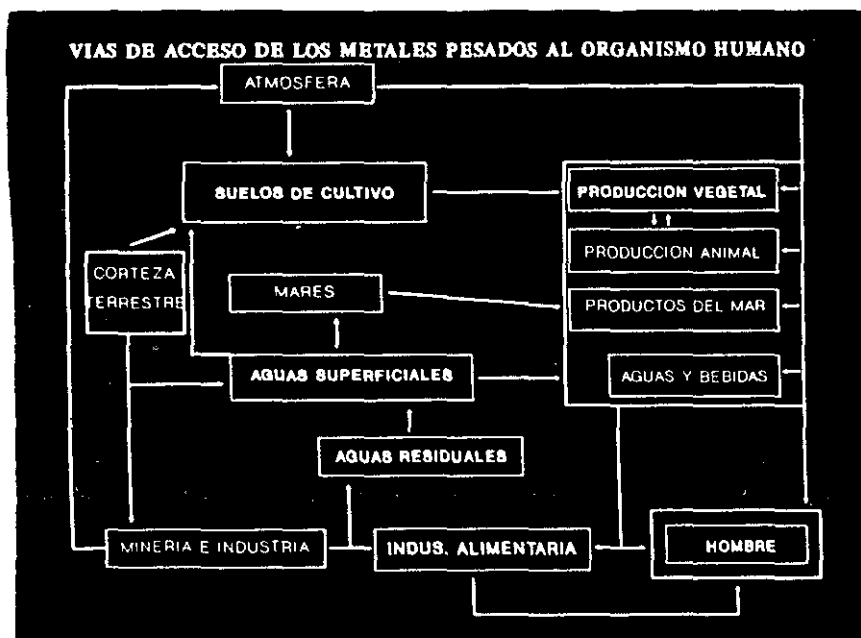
VIAS DE ACCESO DE LOS METALES PESADOS AL ORGANISMO HUMANO

ATMOSFERA

SUELOS DE CULTIVO

PRODUCCION VEGETAL

PRODUCCION ANIMAL

CORTEZA TERRESTRE

MARES

PRODUCTOS DEL MAR

AGUAS SUPERFICIALES

AGUAS Y BEBIDAS

AGUAS RESIDUALES

MINERIA E INDUSTRIA

INDUS. ALIMENTARIA

HOMBRE